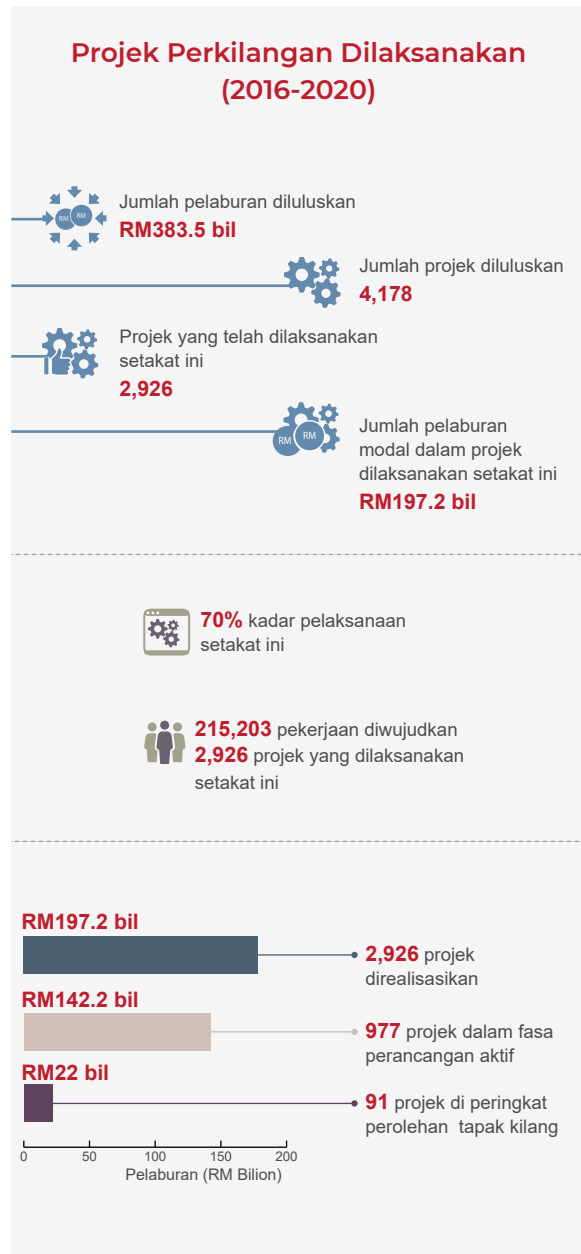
Projek Perkilangan Dilaksanakan (2016-2020)

RM RM

Jumlah pelaburan diluluskan
RM383.5 bil

Jumlah projek diluluskan
4,178

Projek yang telah dilaksanakan setakat ini
2,926

RM RM

Jumlah pelaburan modal dalam projek dilaksanakan setakat ini
RM197.2 bil

70% kadar pelaksanaan setakat ini

215,203 pekerjaan diwujudkan
2,926 projek yang dilaksanakan setakat ini

RM197.2 bil
2,926 projek direalisasikan

RM142.2 bil
977 projek dalam fasa perancangan aktif

RM22 bil
91 projek di peringkat perolehan tapak kilang

0 50 100 150 200
Pelaburan (RM Bilion)